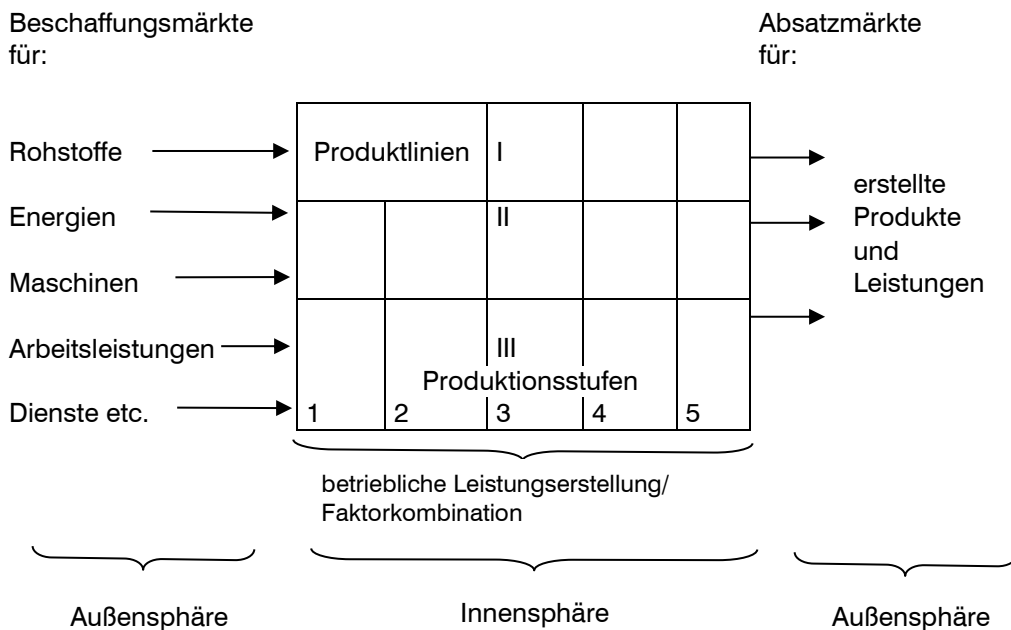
Beschaffungsmärkte für:

Absatzmärkte für:

Rohstoffe

Energien

Maschinen

Arbeitsleistungen

Dienste etc.

Produktlinien I

II

III

Produktionsstufen

| 1 | 2 | 3 | 4 | 5 |
|---|---|---|---|---|

erstellte Produkte und Leistungen

betriebliche Leistungserstellung/ Faktorkombination

Außensphäre

Innensphäre

Außensphäre